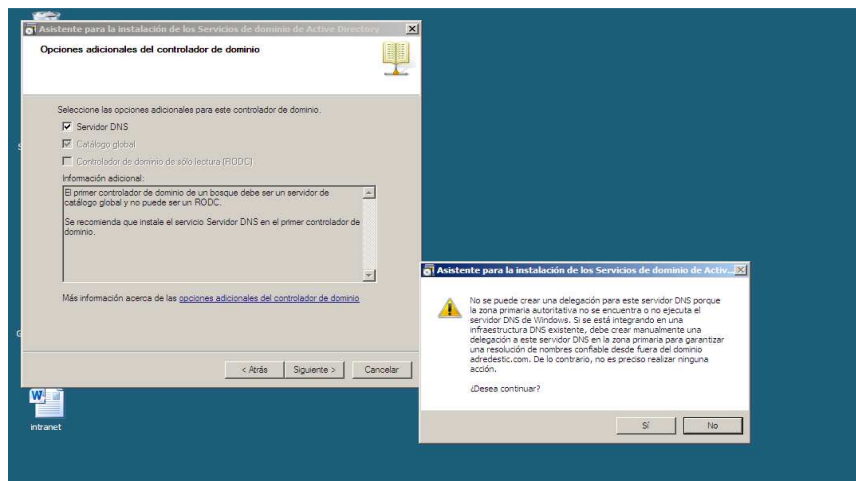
Asistente para la instalación de los Servicios de dominio de Active Directory

Opciones adicionales del controlador de dominio

Seleccione las opciones adicionales para este controlador de dominio.

Servidor DNS

Catálogo global

Controlador de dominio de sólo lectura (RODC)

Información adicional:

El primer controlador de dominio de un bosque debe ser un servidor de catálogo global y no puede ser un RODC.

Se recomienda que instale el servicio Servidor DNS en el primer controlador de dominio.

Más información acerca de las opciones adicionales del controlador de dominio

< Atrás | Siguiente > | Cancelar

intranet

Asistente para la instalación de los Servicios de dominio de Activ...

No se puede crear una delegación para este servidor DNS porque la zona primaria autoritativa no se encuentra o no ejecuta el servidor DNS de Windows. Si se está integrando en una infraestructura DNS existente, debe crear manualmente una delegación a este servidor DNS en la zona primaria para garantizar una resolución de nombres confiable desde fuera del dominio adredestic.com. De lo contrario, no es preciso realizar ninguna acción.

¿Desea continuar?

Sí | No